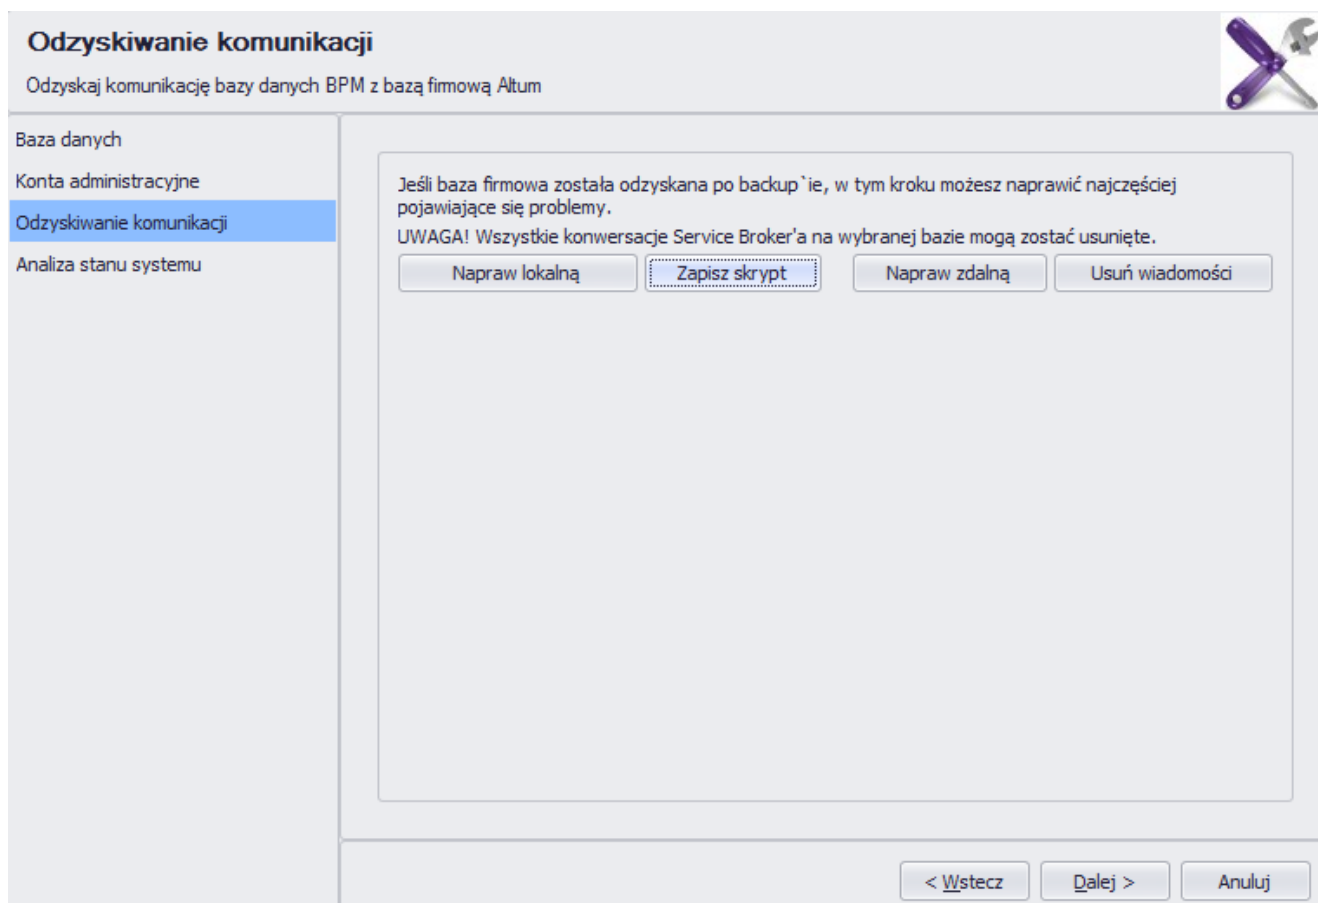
Odzyskiwanie komunikacji

Odzyskaj komunikację bazy danych BPM z bazą firmową Altum

Baza danych

Konta administracyjne

Odzyskiwanie komunikacji

Analiza stanu systemu

Jeśli baza firmowa została odzyskana po backup`ie, w tym kroku możesz naprawić najczęściej pojawiające się problemy.

UWAGA! Wszystkie konwersacje Service Broker'a na wybranej bazie mogą zostać usunięte.

Napraw lokalną

Zapisz skrypt

Napraw zdalną

Usuń wiadomości

< Wstecz

Dalej >

Anuluj